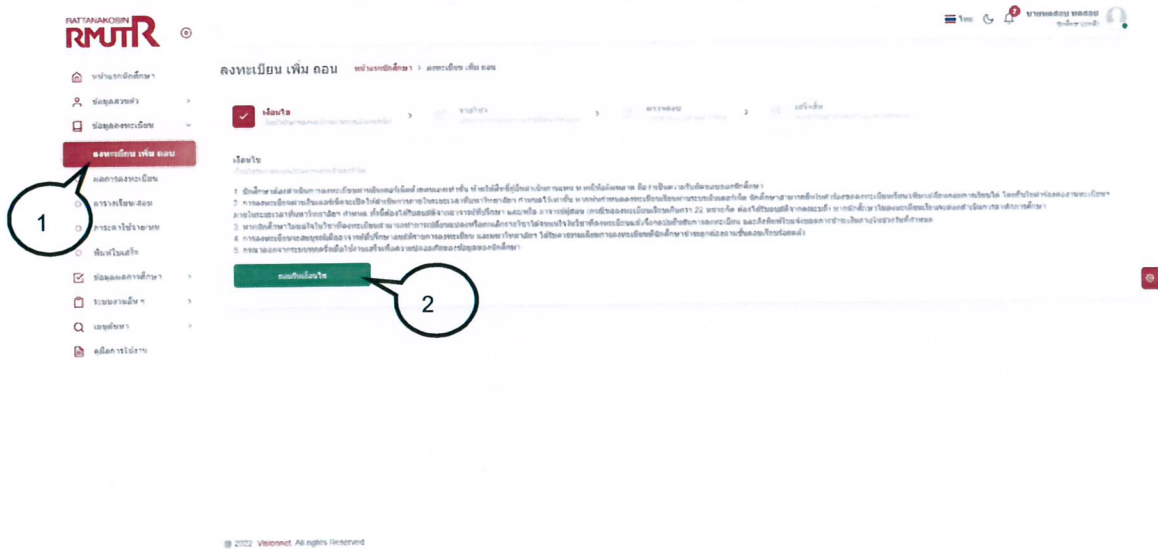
RATTANAKOSIN RMUTR

ไทย

หน้าแรกนักศึกษา
ข้อมูลส่วนตัว
ข้อมูลลงทะเบียน
ลงทะเบียน เพิ่ม ถอน
ผลการลงทะเบียน
ตารางเรียน/สอบ
ภาระค่าใช้จ่ายทุน
พิมพ์ใบแจ้งหนี้
ข้อมูลผลการศึกษา
ระบบงานอื่น ๆ
เมนูพิเศษ
คู่มือการใช้งาน

1

ลงทะเบียน เพิ่ม ถอน หน้าแรกนักศึกษา > ลงทะเบียน เพิ่ม ถอน

เงื่อนไข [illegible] > รายวิชา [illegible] > ตรวจสอบ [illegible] > ยืนยัน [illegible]

เงื่อนไข
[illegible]

1. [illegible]
2. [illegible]
3. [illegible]
4. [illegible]
5. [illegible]

ยอมรับเงื่อนไข

2

© 2022 Visionnet. All rights Reserved